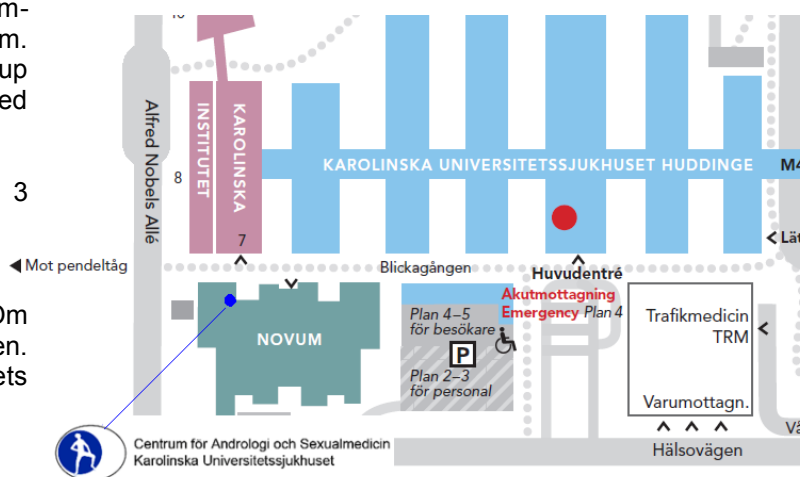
m-
m.
up
ed

3

0m
en.
ets

10
Alfred Nobels Allé
8
INSTITUTET
KAROLINSKA
7
KAROLINSKA UNIVERSITETSSJUKHUSET HUDDINGE
M4
Lä
Mot pendeltåg
Blickagången
Huvudentré
NOVUM
Akutmottagning
Emergency Plan 4
Plan 4–5 för besökare
P
Plan 2–3 för personal
Trafikmedicin TRM
Varumottagn.
Hälsovägen
Vä
Centrum för Andrologi och Sexualmedicin
Karolinska Universitetssjukhuset